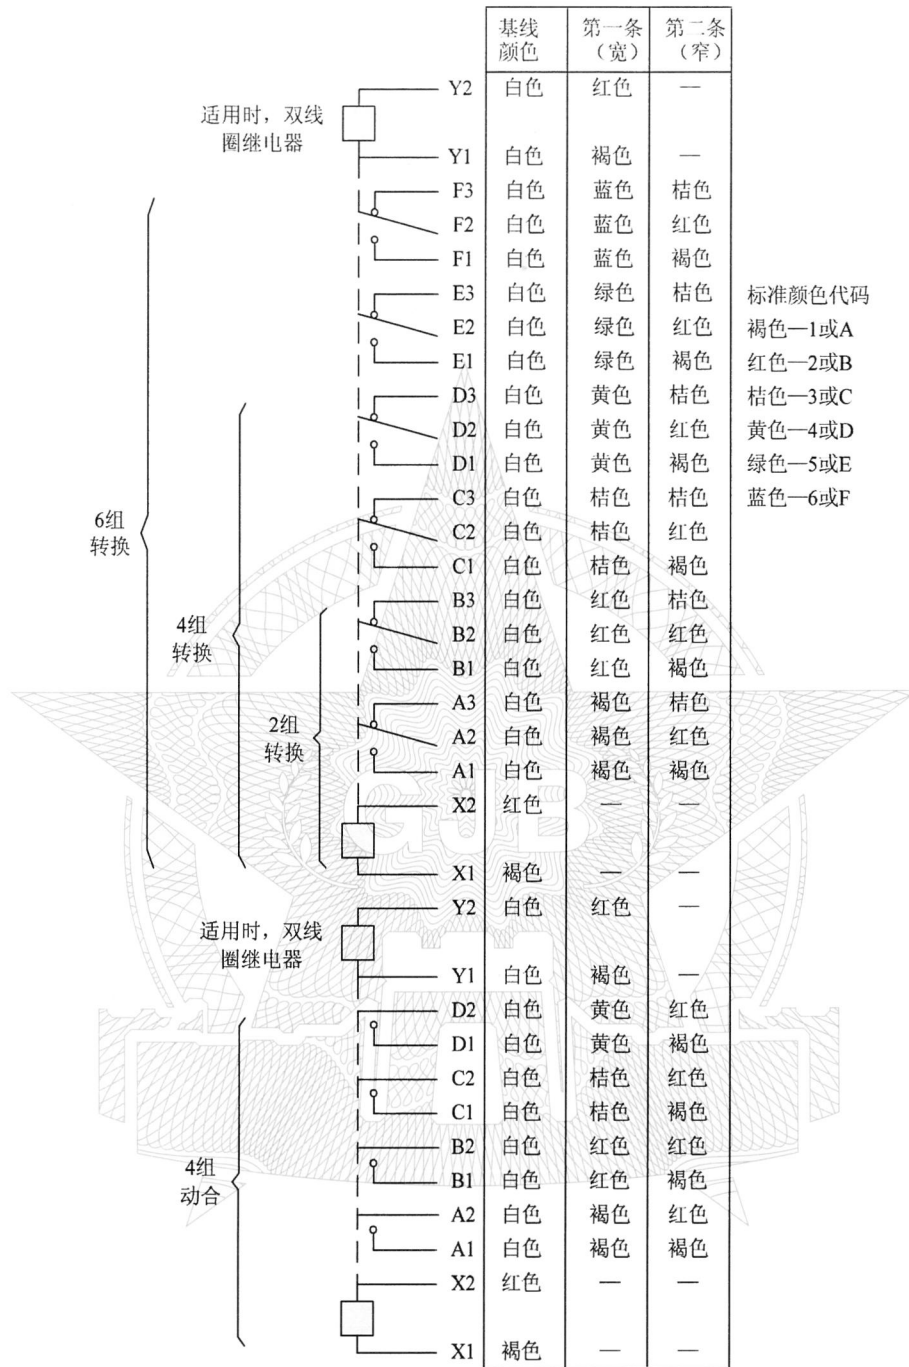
| | 基线颜色 | 第一条（宽） | 第二条（窄） |
|---|---|---|---|
| Y2 | 白色 | 红色 | — |
| Y1 | 白色 | 褐色 | — |
| F3 | 白色 | 蓝色 | 桔色 |
| F2 | 白色 | 蓝色 | 红色 |
| F1 | 白色 | 蓝色 | 褐色 |
| E3 | 白色 | 绿色 | 桔色 |
| E2 | 白色 | 绿色 | 红色 |
| E1 | 白色 | 绿色 | 褐色 |
| D3 | 白色 | 黄色 | 桔色 |
| D2 | 白色 | 黄色 | 红色 |
| D1 | 白色 | 黄色 | 褐色 |
| C3 | 白色 | 桔色 | 桔色 |
| C2 | 白色 | 桔色 | 红色 |
| C1 | 白色 | 桔色 | 褐色 |
| B3 | 白色 | 红色 | 桔色 |
| B2 | 白色 | 红色 | 红色 |
| B1 | 白色 | 红色 | 褐色 |
| A3 | 白色 | 褐色 | 桔色 |
| A2 | 白色 | 褐色 | 红色 |
| A1 | 白色 | 褐色 | 褐色 |
| X2 | 红色 | — | — |
| X1 | 褐色 | — | — |
| Y2 | 白色 | 红色 | — |
| Y1 | 白色 | 褐色 | — |
| D2 | 白色 | 黄色 | 红色 |
| D1 | 白色 | 黄色 | 褐色 |
| C2 | 白色 | 桔色 | 红色 |
| C1 | 白色 | 桔色 | 褐色 |
| B2 | 白色 | 红色 | 红色 |
| B1 | 白色 | 红色 | 褐色 |
| A2 | 白色 | 褐色 | 红色 |
| A1 | 白色 | 褐色 | 褐色 |
| X2 | 红色 | — | — |
| X1 | 褐色 | — | — |

适用时，双线圈继电器

6组转换

4组转换

2组转换

适用时，双线圈继电器

4组动合

标准颜色代码
褐色—1或A
红色—2或B
桔色—3或C
黄色—4或D
绿色—5或E
蓝色—6或F